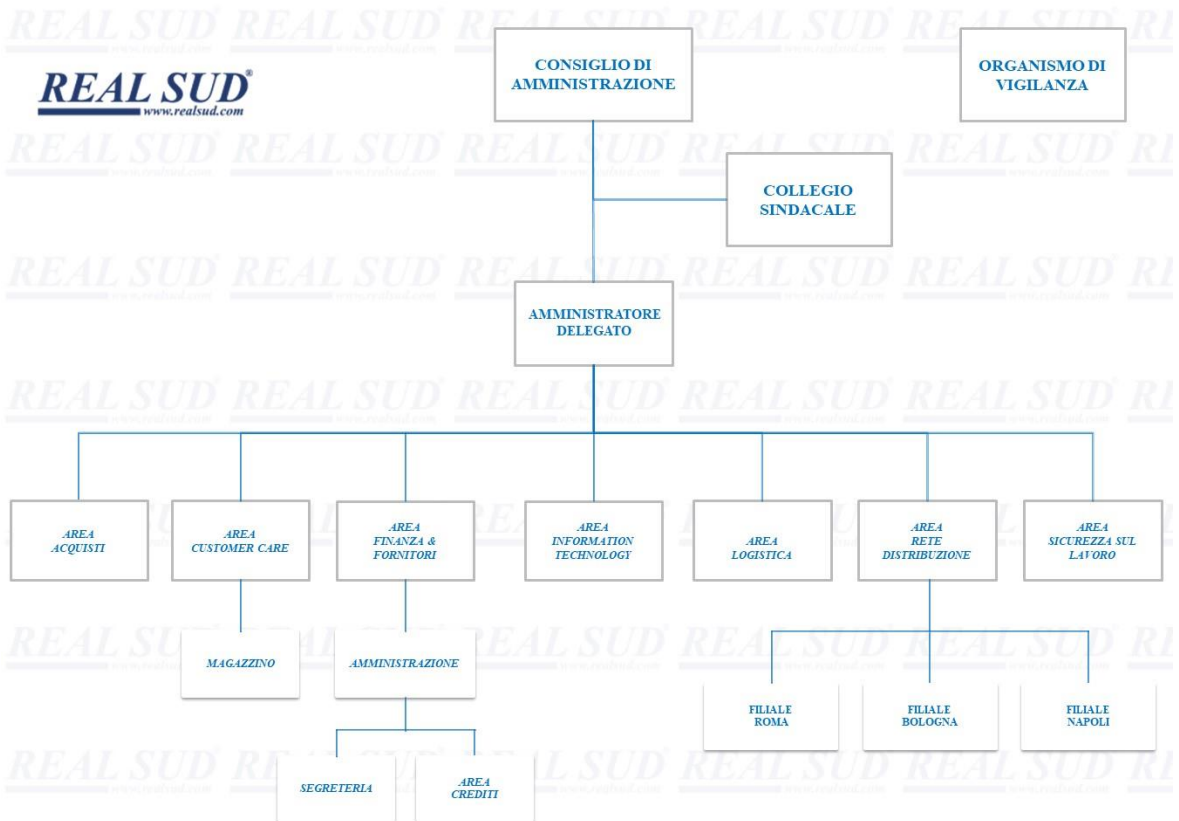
REAL SUD®
www.realsud.com

CONSIGLIO DI AMMINISTRAZIONE

ORGANISMO DI VIGILANZA

COLLEGIO SINDACALE

AMMINISTRATORE DELEGATO

AREA ACQUISTI

AREA CUSTOMER CARE

AREA FINANZA & FORNITORI

AREA INFORMATION TECHNOLOGY

AREA LOGISTICA

AREA RETE DISTRIBUZIONE

AREA SICUREZZA SUL LAVORO

MAGAZZINO

AMMINISTRAZIONE

FILIALE ROMA

FILIALE BOLOGNA

FILIALE NAPOLI

SEGRETERIA

AREA CREDITI